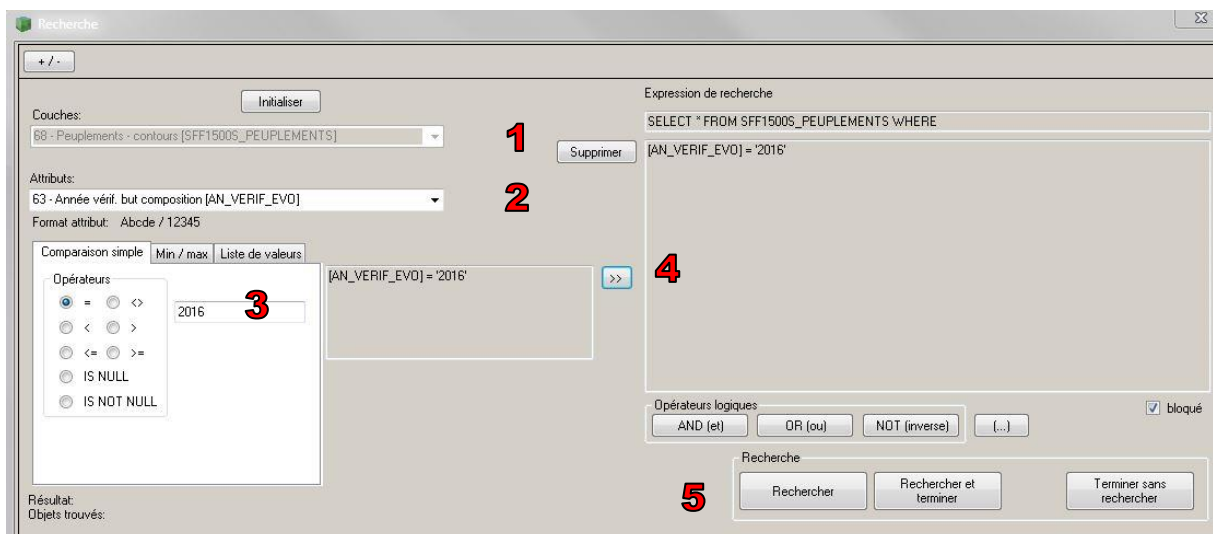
Recherche

+ / -

Initialiser

Couches:

68 - Peuplements - contours [SFF1500S_PEUPLEMENTS]

1

Supprimer

Attributs:

63 - Année vérif. but composition [AN_VERIF_EVO]

2

Format attribut: Abcde / 12345

Comparaison simple | Min / max | Liste de valeurs

Opérateurs

= <>

< >

<= >=

IS NULL

IS NOT NULL

2016

3

[AN_VERIF_EVO] = '2016'

>>

4

Expression de recherche

SELECT * FROM SFF1500S_PEUPLEMENTS WHERE

[AN_VERIF_EVO] = '2016'

Opérateurs logiques

AND (et) | OR (ou) | NOT (inverse) | (...)

bloqué

Recherche

5

Rechercher | Rechercher et terminer | Terminer sans rechercher

Résultat:
Objets trouvés: